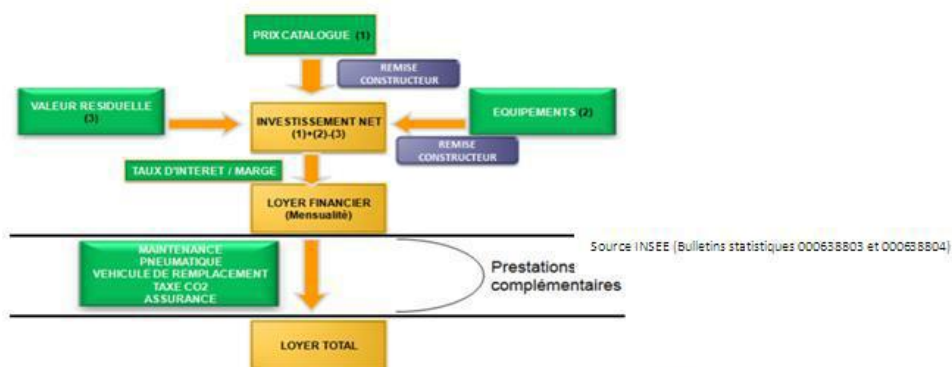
PRIX CATALOGUE (1)

REMISE CONSTRUCTEUR

VALEUR RESIDUELLE (3)

INVESTISSEMENT NET (1)+(2)-(3)

EQUIPEMENTS (2)

REMISE CONSTRUCTEUR

TAUX D'INTERET / MARGE

LOYER FINANCIER (Mensualité)

MAINTENANCE
PNEUMATIQUE
VEHICULE DE REMPLACEMENT
TAXE CO2
ASSURANCE

Prestations complémentaires

Source INSEE (Bulletins statistiques 000638803 et 000638804)

LOYER TOTAL